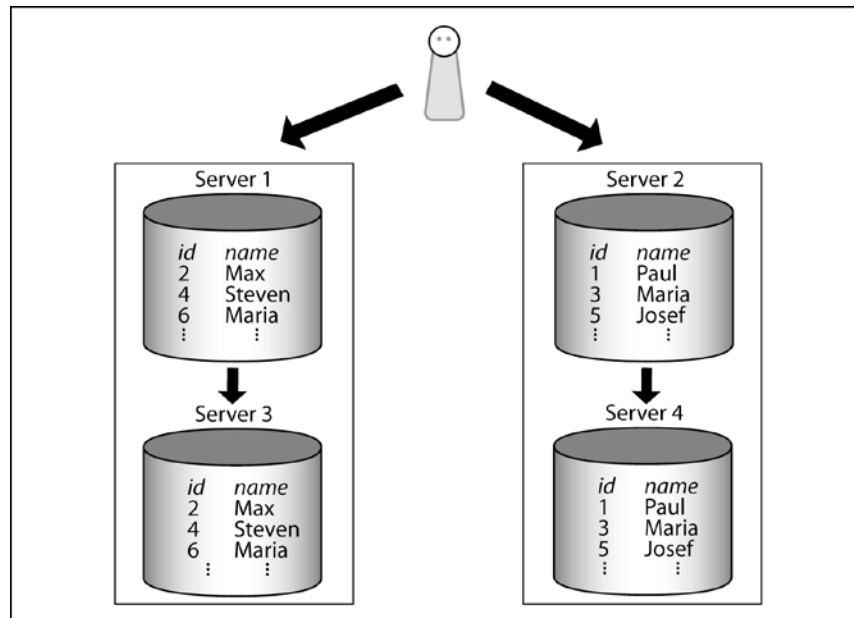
Server 1

| id | name |
|---|---|
| 2 | Max |
| 4 | Steven |
| 6 | Maria |
| ⋮ | ⋮ |

Server 3

| id | name |
|---|---|
| 2 | Max |
| 4 | Steven |
| 6 | Maria |
| ⋮ | ⋮ |

Server 2

| id | name |
|---|---|
| 1 | Paul |
| 3 | Maria |
| 5 | Josef |
| ⋮ | ⋮ |

Server 4

| id | name |
|---|---|
| 1 | Paul |
| 3 | Maria |
| 5 | Josef |
| ⋮ | ⋮ |